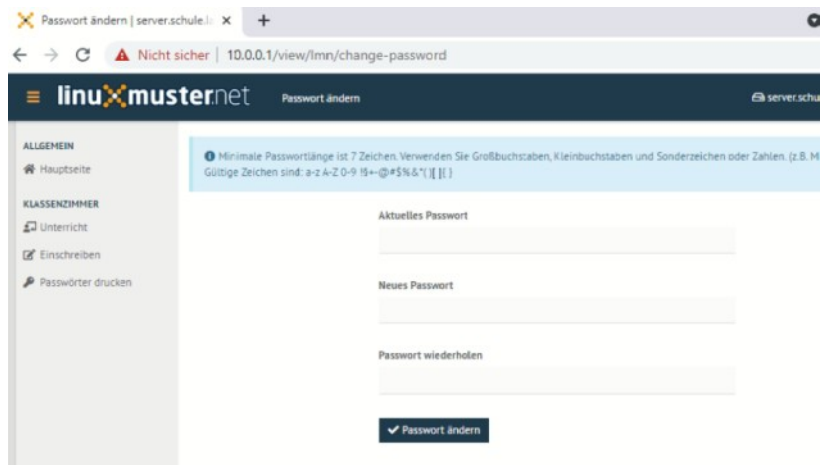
Passwort ändern | server.schule.l ×
+
← → C
Nicht sicher | 10.0.0.1/view/lmn/change-password
≡ linuxmuster.net
Passwort ändern
server.schu

ALLGEMEIN
Hauptseite
KLASSENZIMMER
Unterricht
Einschreiben
Passwörter drucken

Minimale Passwortlänge ist 7 Zeichen. Verwenden Sie Großbuchstaben, Kleinbuchstaben und Sonderzeichen oder Zahlen. (z.B. M
Gültige Zeichen sind: a-z A-Z 0-9 !$+-@#$%&*()[]{}

Aktuelles Passwort

Neues Passwort

Passwort wiederholen

✔ Passwort ändern